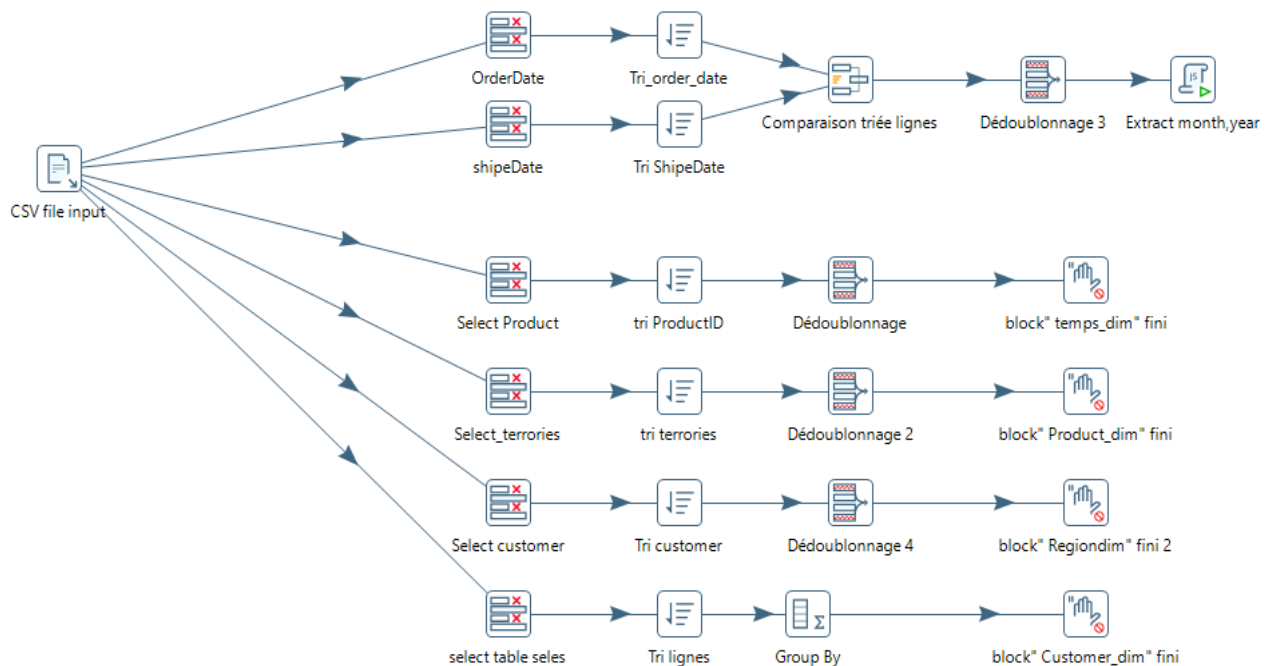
OrderDate

Tri_order_date

Comparaison triée lignes

Dédoublonnage 3

Extract month,year

shipeDate

Tri ShipeDate

CSV file input

Select Product

tri ProductID

Dédoublonnage

block" temps_dim" fini

Select_terrories

tri terrories

Dédoublonnage 2

block" Product_dim" fini

Select customer

Tri customer

Dédoublonnage 4

block" Regiondim" fini 2

select table seles

Tri lignes

Group By

block" Customer_dim" fini